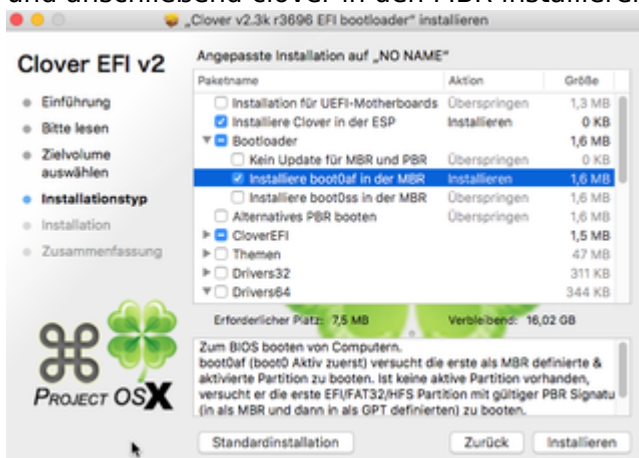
und anschließend Clover in den PBR installieren.

„Clover v2.3k r3696 EFI bootloader" installieren

Clover EFI v2

Einführung
Bitte lesen
Zielvolume auswählen
Installationstyp
Installation
Zusammenfassung

Angepasste Installation auf „NO NAME"

| Paketname | Aktion | Größe |
|---|---|---|
| Installation für UEFI-Motherboards | Überspringen | 1,3 MB |
| Installiere Clover in der ESP | Installieren | 0 KB |
| Bootloader | | 1,6 MB |
| Kein Update für MBR und PBR | Überspringen | 0 KB |
| Installiere boot0af in der MBR | Installieren | 1,6 MB |
| Installiere boot0ss in der MBR | Überspringen | 1,6 MB |
| Alternatives PBR booten | Überspringen | 1,6 MB |
| CloverEFI | | 1,5 MB |
| Themen | | 47 MB |
| Drivers32 | | 311 KB |
| Drivers64 | | 344 KB |

Erforderlicher Platz: 7,5 MB    Verbleibend: 16,02 GB

Zum BIOS booten von Computern.
boot0af (boot0 Aktiv zuerst) versucht die erste als MBR definierte & aktivierte Partition zu booten. Ist keine aktive Partition vorhanden, versucht er die erste EFI/FAT32/HFS Partition mit gültiger PBR Signatu (in als MBR und dann in als GPT definierten) zu booten.

PROJECT OSX

Standardinstallation    Zurück    Installieren